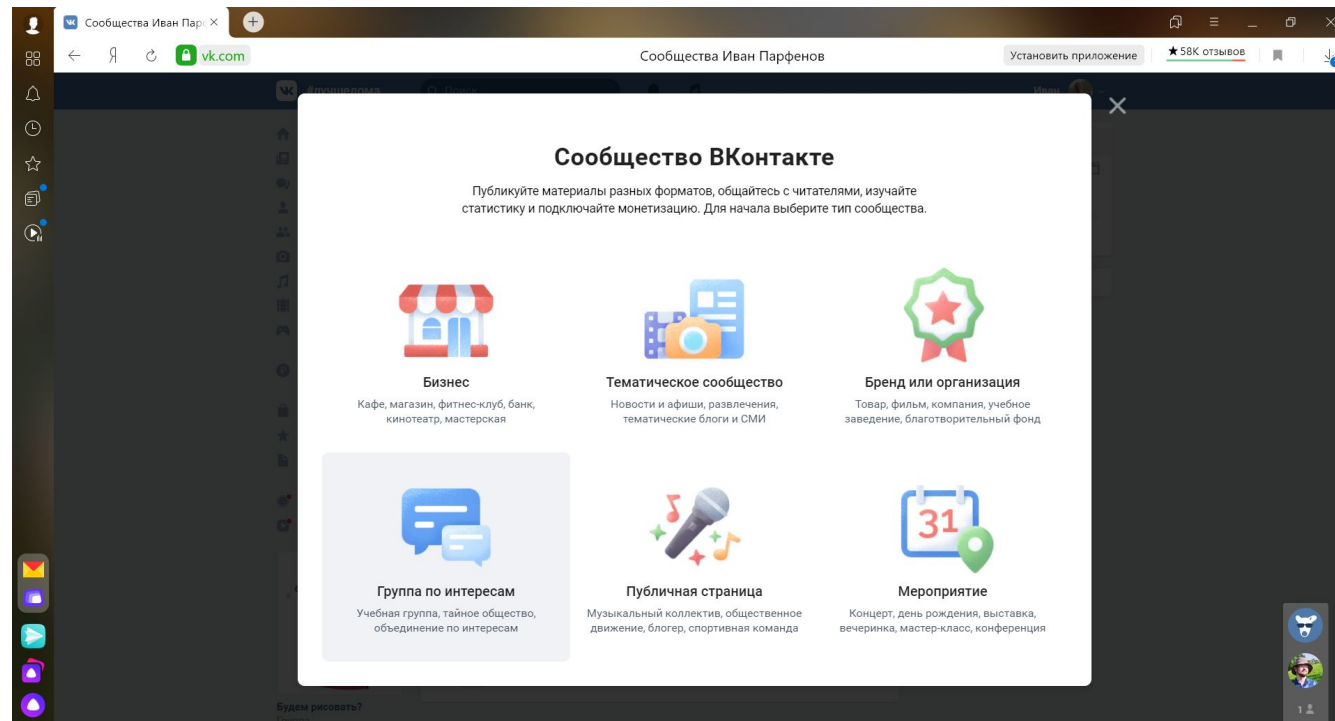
Сообщества Иван Пар ×

Я

vk.com

Сообщества Иван Парфенов

Установить приложение

★58K отзывов

Сообщество ВКонтакте

Публикуйте материалы разных форматов, общайтесь с читателями, изучайте статистику и подключайте монетизацию. Для начала выберите тип сообщества.

Бизнес
Кафе, магазин, фитнес-клуб, банк, кинотеатр, мастерская

Тематическое сообщество
Новости и афиши, развлечения, тематические блоги и СМИ

Бренд или организация
Товар, фильм, компания, учебное заведение, благотворительный фонд

Группа по интересам
Учебная группа, тайное общество, объединение по интересам

Публичная страница
Музыкальный коллектив, общественное движение, блогер, спортивная команда

Мероприятие
Концерт, день рождения, выставка, вечеринка, мастер-класс, конференция

31

Будем рисовать?

1